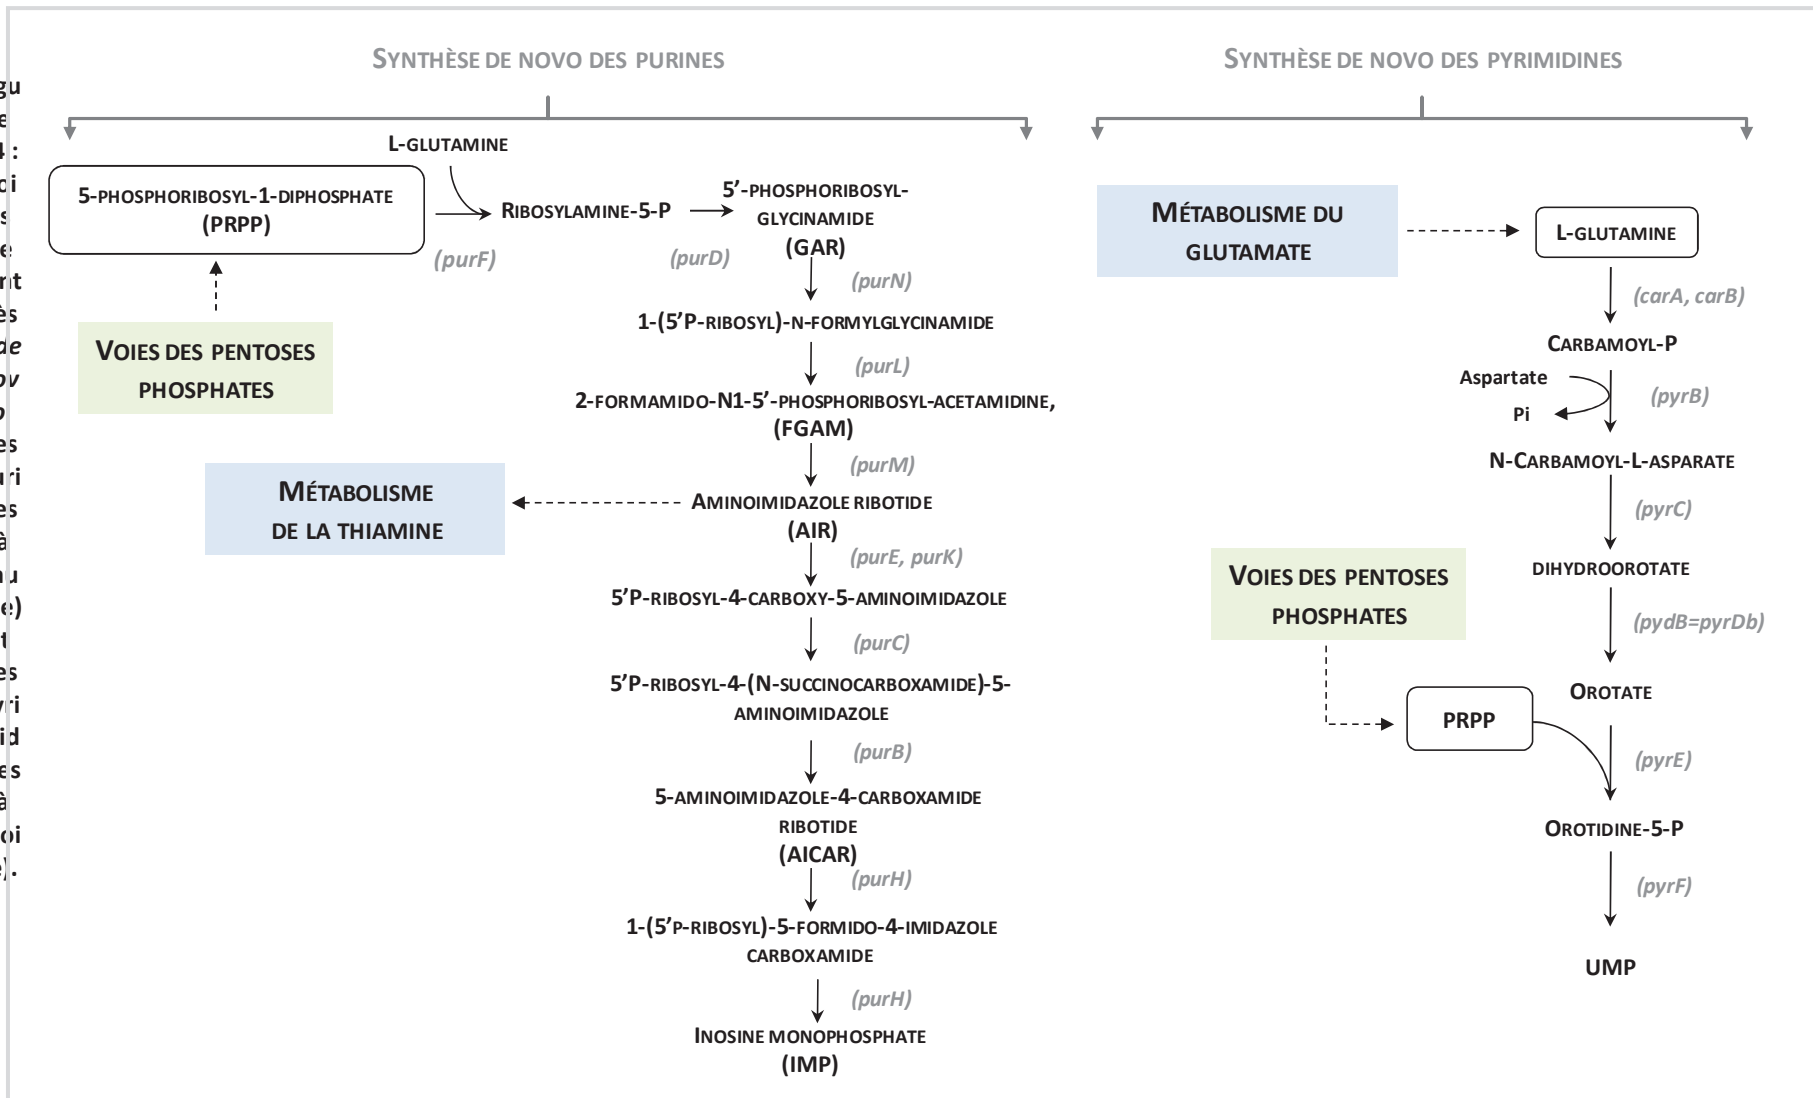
SYNTHÈSE DE NOVO DES PURINES

L-GLUTAMINE

5-PHOSPHORIBOSYL-1-DIPHOSPHATE (PRPP)

RIBOSYLAMINE-5-P

5'-PHOSPHORIBOSYL-GLYCINAMIDE (GAR)

(purF)

(purD)

VOIES DES PENTOSES PHOSPHATES

(purN)

1-(5'P-RIBOSYL)-N-FORMYLGLYCINAMIDE

(purL)

2-FORMAMIDO-N1-5'-PHOSPHORIBOSYL-ACETAMIDINE, (FGAM)

(purM)

MÉTABOLISME DE LA THIAMINE

AMINOIMIDAZOLE RIBOTIDE (AIR)

(purE, purK)

5'P-RIBOSYL-4-CARBOXY-5-AMINOIMIDAZOLE

(purC)

5'P-RIBOSYL-4-(N-SUCCINOCARBOXAMIDE)-5-AMINOIMIDAZOLE

(purB)

5-AMINOIMIDAZOLE-4-CARBOXAMIDE RIBOTIDE (AICAR)

(purH)

1-(5'P-RIBOSYL)-5-FORMIDO-4-IMIDAZOLE CARBOXAMIDE

(purH)

INOSINE MONOPHOSPHATE (IMP)

SYNTHÈSE DE NOVO DES PYRIMIDINES

MÉTABOLISME DU GLUTAMATE

L-GLUTAMINE

(carA, carB)

CARBAMOYL-P

Aspartate

Pi

(pyrB)

N-CARBAMOYL-L-ASPARATE

(pyrC)

DIHYDROOROTATE

VOIES DES PENTOSES PHOSPHATES

(pydB=pyrDb)

OROTATE

PRPP

(pyrE)

OROTIDINE-5-P

(pyrF)

UMP